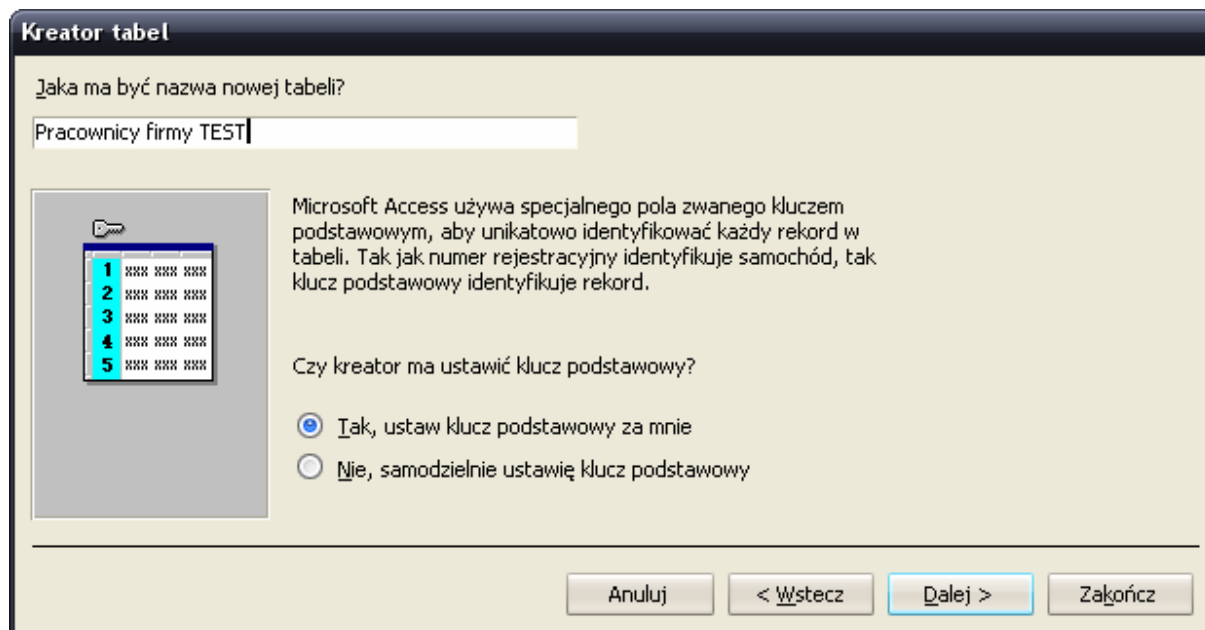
Kreator tabel

Jaka ma być nazwa nowej tabeli?

Pracownicy firmy TEST

1 xxx xxx xxx
2 xxx xxx xxx
3 xxx xxx xxx
4 xxx xxx xxx
5 xxx xxx xxx

Microsoft Access używa specjalnego pola zwanego kluczem podstawowym, aby unikatowo identyfikować każdy rekord w tabeli. Tak jak numer rejestracyjny identyfikuje samochód, tak klucz podstawowy identyfikuje rekord.

Czy kreator ma ustawić klucz podstawowy?

Tak, ustaw klucz podstawowy za mnie

Nie, samodzielnie ustawię klucz podstawowy

Anuluj | < Wstecz | Dalej > | Zakończ